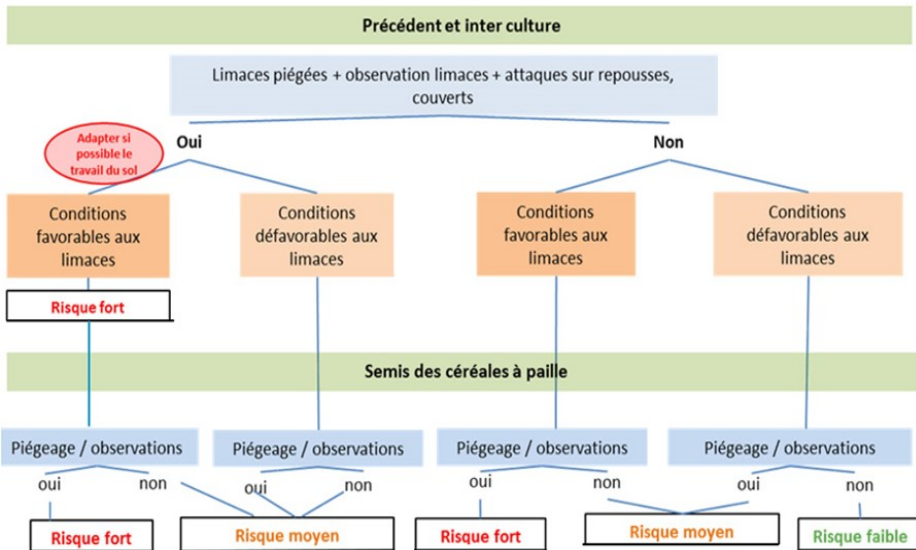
Précédent et inter culture

Limaces piégées + observation limaces + attaques sur repousses, couverts

Adapter si possible le travail du sol

Oui

Non

Conditions favorables aux limaces

Conditions défavorables aux limaces

Conditions favorables aux limaces

Conditions défavorables aux limaces

Risque fort

Semis des céréales à paille

Piégeage / observations

Piégeage / observations

Piégeage / observations

Piégeage / observations

oui

non

oui

non

oui

non

oui

non

Risque fort

Risque moyen

Risque fort

Risque moyen

Risque faible